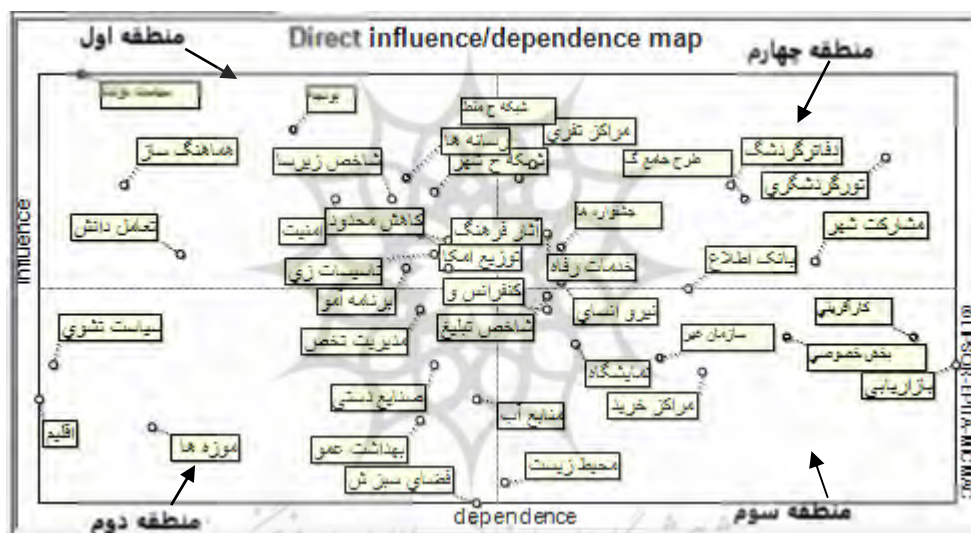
منطقه اول

Direct influence/dependence map

منطقه چهارم

Influence

حمایت دولت

توسعه

شبکه ح منط

مراکز تفری

رسانه ها

هماهنگ ساز

شاخص زیرسا

شبکه ح شهر

طرح جامع گ

دفاترگردشگ

تورگردشگری

تعامل دانش

کاهش محدود

امنیت

آثار فرهنگ

حضور م

مشارکت شهر

توزیع امکا

خدمات رفاه

بانک اطلاع

تاسیسات زی

برنامه آمو

کنفرانس و

نیرو انسا

کارآفرینی

سیاست تشوی

مدیریت تخص

شاخص تبلیغ

سازمان غیر

بخش خصوصی

نمایشگاه

بازاریابی

صنایع دستی

مراکز خرید

منابع آب

اقلیم

موزه ها

بهداشت عمو

محیط زیست

فضای سبز ش

منطقه دوم

dependence

منطقه سوم

© LIPSOR-EPITA-MICMAC